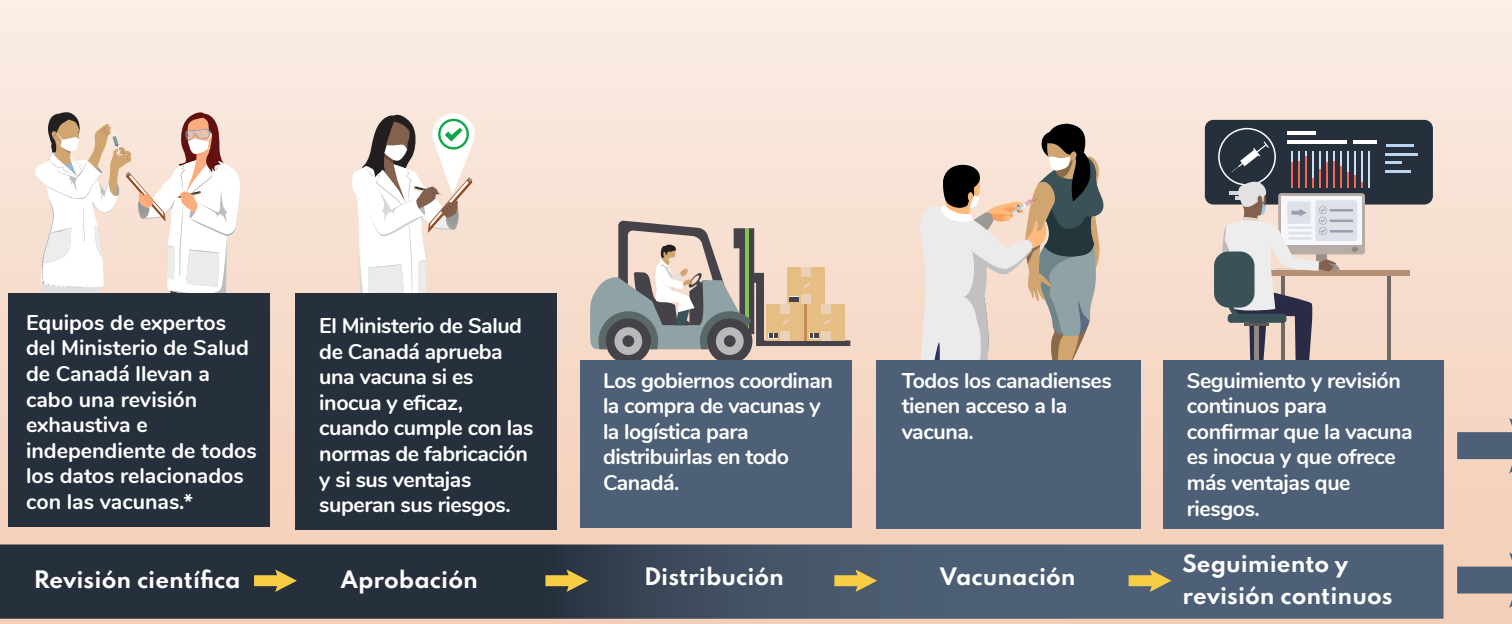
Equipos de expertos del Ministerio de Salud de Canadá llevan a cabo una revisión exhaustiva e independiente de todos los datos relacionados con las vacunas.*

El Ministerio de Salud de Canadá aprueba una vacuna si es inocua y eficaz, cuando cumple con las normas de fabricación y si sus ventajas superan sus riesgos.

Los gobiernos coordinan la compra de vacunas y la logística para distribuirlas en todo Canadá.

Todos los canadienses tienen acceso a la vacuna.

Seguimiento y revisión continuos para confirmar que la vacuna es inocua y que ofrece más ventajas que riesgos.

Revisión científica

Aprobación

Distribución

Vacunación

Seguimiento y revisión continuos